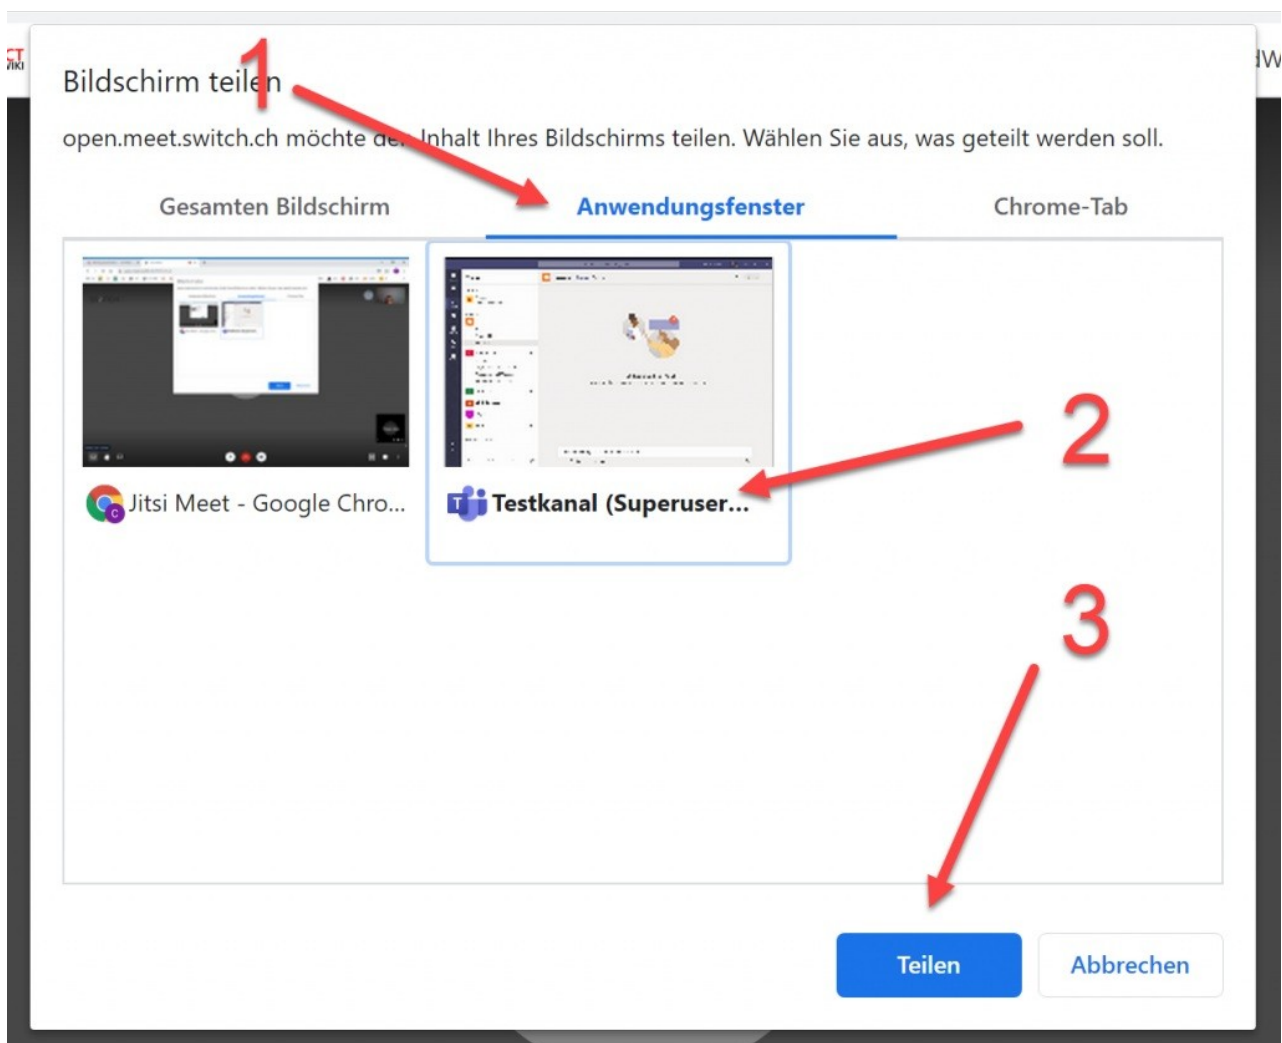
Bildschirm teilen

1

open.meet.switch.ch möchte den Inhalt Ihres Bildschirms teilen. Wählen Sie aus, was geteilt werden soll.

Gesamten Bildschirm

Anwendungsfenster

Chrome-Tab

Jitsi Meet - Google Chro...

Testkanal (Superuser...

2

3

Teilen

Abbrechen